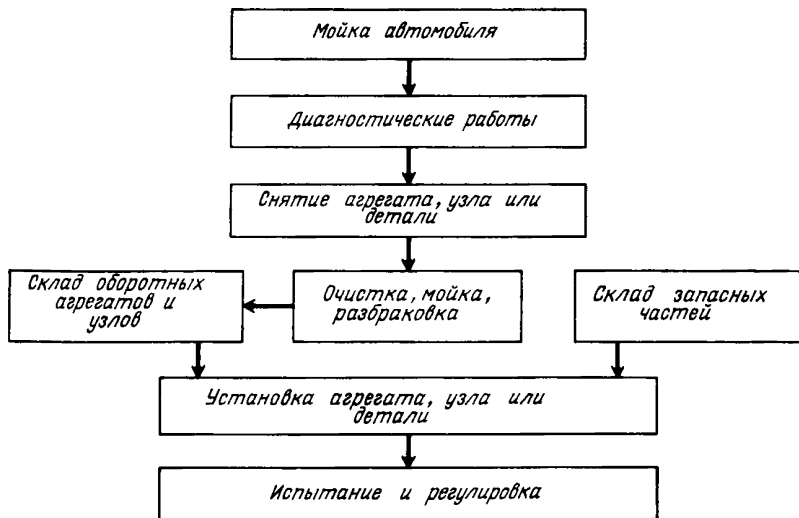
Мойка автомобиля

Диагностические работы

Снятие агрегата, узла или детали

Склад оборотных агрегатов и узлов

Очистка, мойка, разбраковка

Склад запасных частей

Установка агрегата, узла или детали

Испытание и регулировка